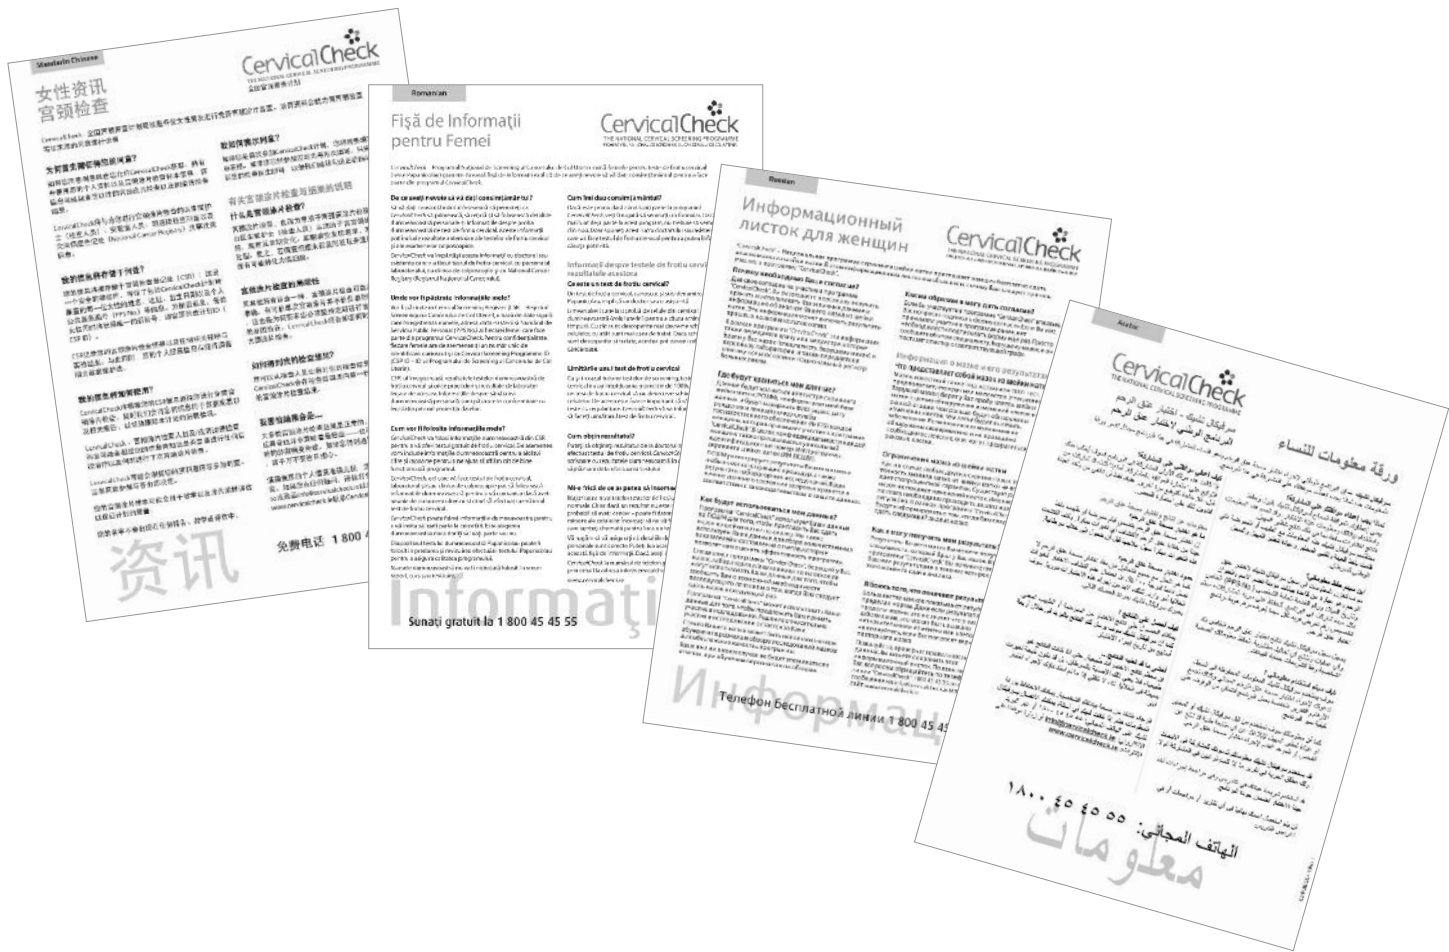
Mandarin Chinese

CervicalCheck
THE NATIONAL CERVICAL SCREENING PROGRAMME

女性资讯
宫颈检查

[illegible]

资讯

免费电话 1 800 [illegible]

Romanian

Fişă de Informaţii pentru Femei

CervicalCheck
THE NATIONAL CERVICAL SCREENING PROGRAMME

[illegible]

De ce aveţi nevoie să vă daţi consimţământul?

Unde vor fi păstrate informaţiile mele?

Cum vor fi folosite informaţiile mele?

Cum îmi dau consimţământul?

Informaţii despre testele de frotiu servical şi rezultatele acestora

Ce este un test de frotiu cervical?

Limitările unui test de frotiu cervical

Cum obţin rezultatul?

Ce înseamnă rezultatul meu?

Informaţii

Sunaţi gratuit la 1 800 45 45 55

Russian

Информационный листок для женщин

CervicalCheck
THE NATIONAL CERVICAL SCREENING PROGRAMME

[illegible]

Информац

Телефон бесплатной линии 1 800 45 45 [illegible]

Arabic

CervicalCheck
THE NATIONAL CERVICAL SCREENING PROGRAMME

ورقة معلومات للنساء

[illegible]

الهاتف المجاني: ١٨٠٠ ٤٥ ٤٥ ٥٥

معلومات